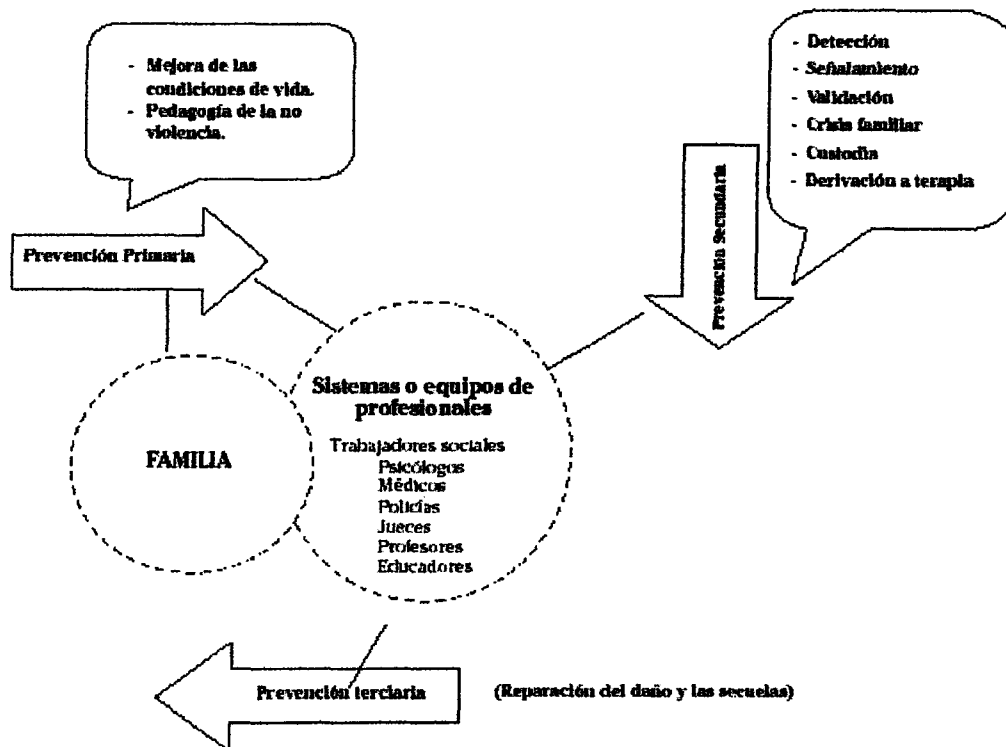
- Mejora de las condiciones de vida.
- Pedagogía de la no violencia.

- Detección
- Señalamiento
- Validación
- Crisis familiar
- Custodia
- Derivación a terapia

Prevención Primaria

Prevención Secundaria

Sistemas o equipos de profesionales

Trabajadores sociales
Psicólogos
Médicos
Policías
Jueces
Profesores
Educadores

FAMILIA

Prevención terciaria

(Reparación del daño y las secuelas)